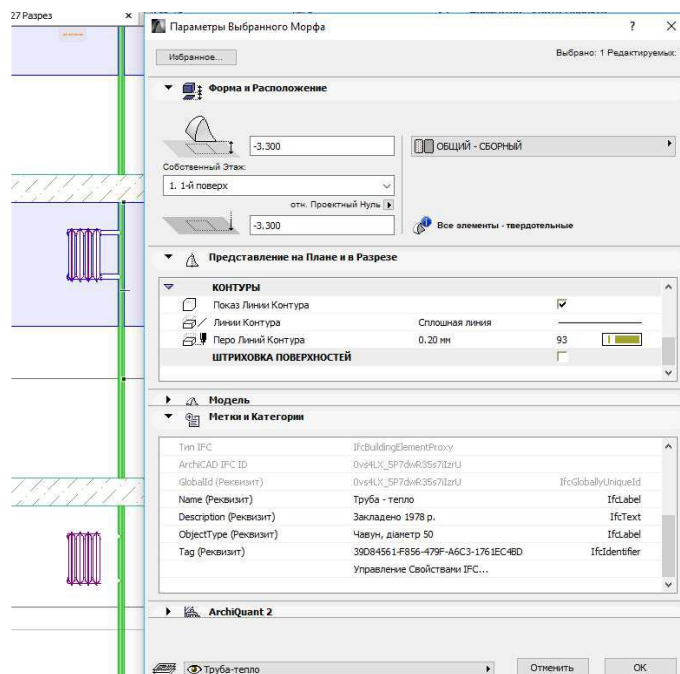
27 Разрез ×

Параметры Выбранного Морфа ? ×

Избранное...

Выбрано: 1 Редактируемых:

Форма и Расположение

-3.300

ОБЩИЙ - СБОРНЫЙ

Собственный Этаж:

1. 1-й поверх

отн. Проектный Нуль

-3.300

Все элементы - твердотельные

Представление на Плане и в Разрезе

КОНТУРЫ

Показ Линии Контура

Линии Контура | Сплошная линия

Перо Линий Контура | 0.20 мм | 93

ШТРИХОВКА ПОВЕРХНОСТЕЙ

Модель

Метки и Категории

| | | |
|---|---|---|
| Тип IFC | IfcBuildingElementProxy | |
| ArchiCAD IFC ID | 0vs4LX_5P7dwR35s7IlzrU | |
| GlobalId (Реквизит) | 0vs4LX_5P7dwR35s7IlzrU | IfcGloballyUniqueId |
| Name (Реквизит) | Труба - тепло | IfcLabel |
| Description (Реквизит) | Закладено 1978 р. | IfcText |
| ObjectType (Реквизит) | Чавун, діаметр 50 | IfcLabel |
| Tag (Реквизит) | 39D84561-F856-479F-A6C3-1761EC4BD | IfcIdentifier |
| | Управление Свойствами IFC... | |

ArchiQuant 2

Труба-тепло

Отменить

OK